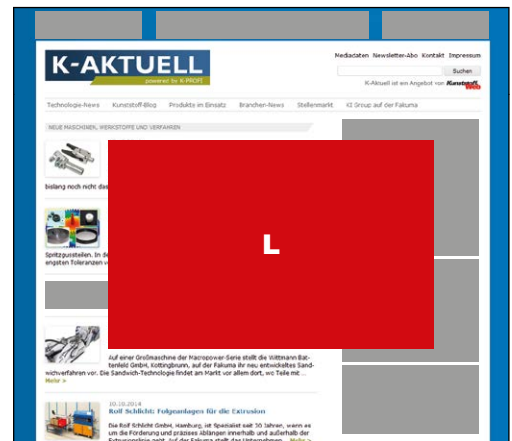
K-AKTUELL
powered by K-PROFI

Mediadaten Newsletter-Abo Kontakt Impressum

Suchen

K-Aktuell ist ein Angebot von Kunststoff Web

Technologie-News Kunststoff-Blog Produkte im Einsatz Branchen-News Stellenmarkt KI Group auf der Fakuma

NEUE MASCHINEN, WERKSTOFFE UND VERFAHREN

bislang noch nicht da

Spritzgussteilen. In d engsten Toleranzen v

L

Auf einer Großmaschine der Macropower-Serie stellt die Wittmann Battenfeld GmbH, Kottingbrunn, auf der Fakuma ihr neu entwickeltes Sandwichverfahren vor. Die Sandwich-Technologie findet am Markt vor allem dort, wo Teile mit ...
Mehr >

10.10.2014
Rolf Schlicht: Folgeanlagen für die Extrusion

Die Rolf Schlicht GmbH, Hamburg, ist Spezialist seit 30 Jahren, wenn es um die Förderung und präzises Ablängen innerhalb und außerhalb der Extrusionslinie geht. Auf der Fakuma stellt das Unternehmen ... Mehr >